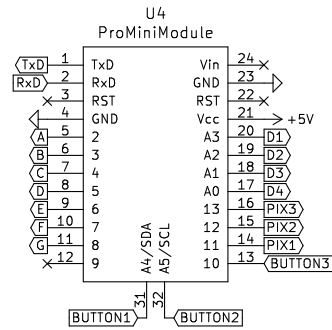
U4
ProMiniModule

TxD 1 TxD
RxD 2 RxD
3 RST
4 GND
A 5 2
B 6 3
C 7 4
D 8 5
E 9 6
F 10 7
G 11 8
12 9

Vin 24
GND 23
RST 22
Vcc 21 +5V
A3 20 D1
A2 19 D2
A1 18 D3
A0 17 D4
13 16 PIX3
12 15 PIX2
11 14 PIX1
10 13 BUTTON3

A4/SDA 31
A5/SCL 32
BUTTON1
BUTTON2